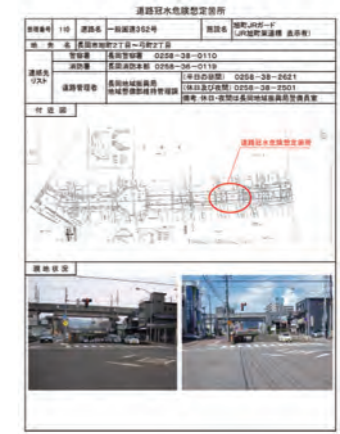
道路冠水危険想定箇所

| 箇所番号 | 10 | 道路名 | 一般国道352号 | 施設名 | 旭町JRガード（JR越後線 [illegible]） |
|---|---|---|---|---|---|
| 地名 | | 長岡市旭町2丁目～弓町2丁目 | | | |
| 連絡先リスト | 警察署 | 長岡警察署 0258-38-0110 | | | |
| | 消防署 | 長岡消防本部 0258-36-0119 | | | |
| | 道路管理者 | 長岡地域振興局 地域整備部維持管理課 | （平日の昼間） 0258-38-2621 （休日及び夜間） 0258-38-2501 備考：休日・夜間は長岡地域振興局警備員室 | | |

付近図

道路冠水危険想定箇所

現地状況